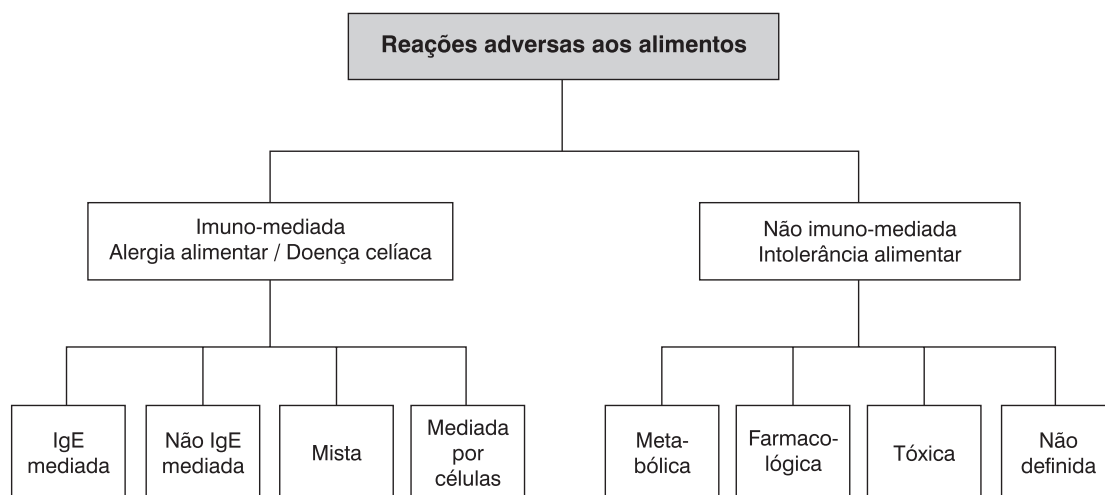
Reações adversas aos alimentos

Imuno-mediada
Alergia alimentar / Doença celíaca

Não imuno-mediada
Intolerância alimentar

IgE mediada

Não IgE mediada

Mista

Mediada por células

Metabólica

Farmacológica

Tóxica

Não definida